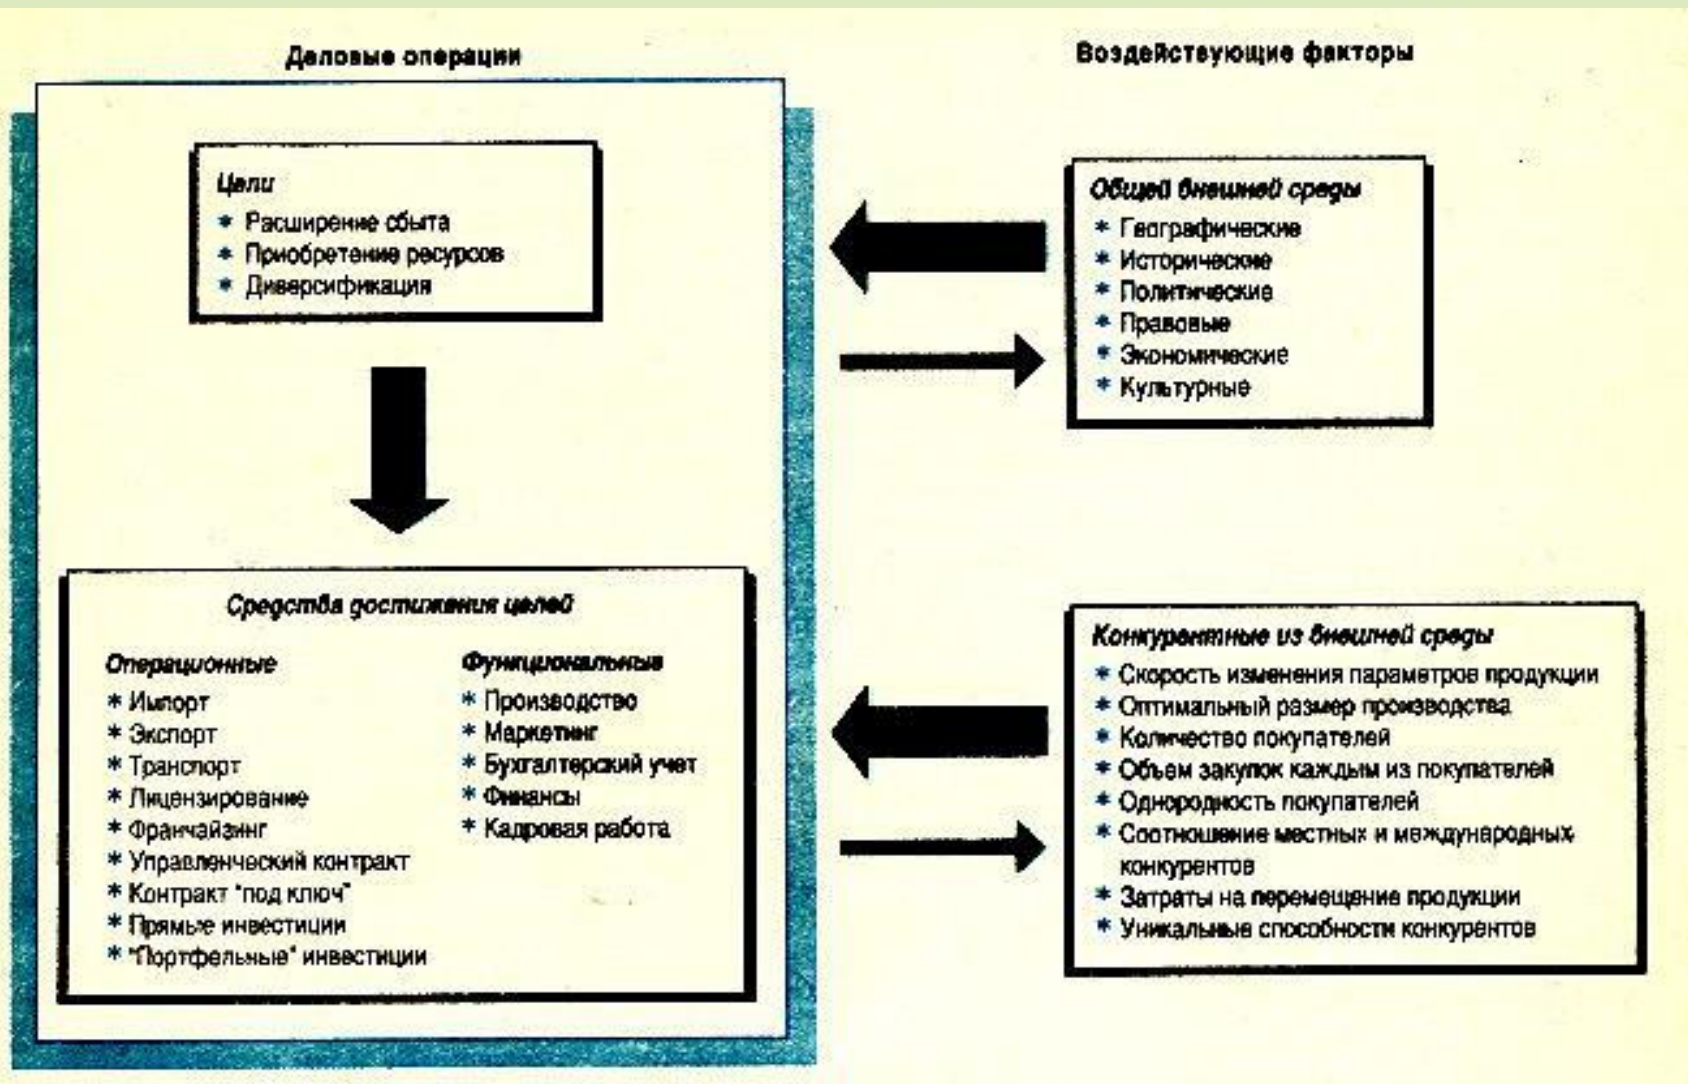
Деловые операции

Воздейстеующие факторы

Цели
* Расширение сбыта
* Приобретение ресурсов
* Диверсификация

Общей внешней среды
* Географические
* Исторические
* Политические
* Правовые
* Экономические
* Культурные

Средства достижения целей

Операционные
* Импорт
* Экспорт
* Транспорт
* Лицензирование
* Франчайзинг
* Управленческий контракт
* Контракт "под ключ"
* Прямые инвестиции
* "Портфельные" инвестиции

Функциональные
* Производство
* Маркетинг
* Бухгалтерский учет
* Финансы
* Кадровая работа

Конкурентные из внешней среды
* Скорость изменения параметров продукции
* Оптимальный размер производства
* Количество покупателей
* Объем закупок каждым из покупателей
* Однородность покупателей
* Соотношение местных и международных конкурентов
* Затраты на перемещение продукции
* Уникальные способности конкурентов